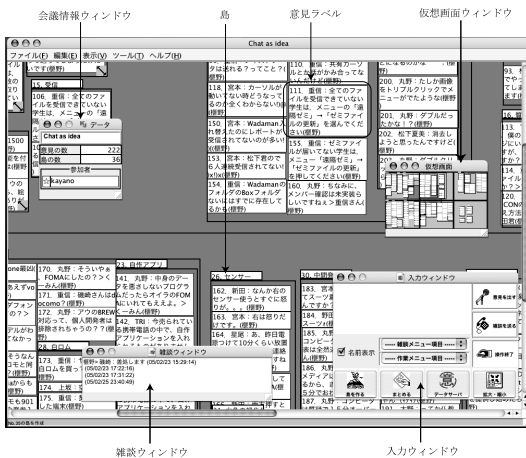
会議情報ウィンドウ
島
意見ラベル
仮想画面ウィンドウ

Chat as idea
ファイル(F) 編集(E) 表示(V) ツール(T) ヘルプ(H)

15. 受信
106. 重信：全てのファイルを受信できていない学生は、メニュー
データ
Chat as idea
意見の数 222
島の数 36
参加者
kayano

118. 宮本：カーソルがついていないのでまさかの全くわからない(横野)
120. 宮本：松下君の方でも...(横野)
150. 宮本：最後...
155. 重信：Wadamanのフォルダ...
160. 丸野：ちなみに、...
110. 重信：全てのファイルを受信できていない学生は、メニューの"連携ゼミ"→"ゼミファイルの更新"を選んでください(横野)
200. 丸野：たしか画像をトリプルクリックでメニューがでるような(横野)
201. 丸野：ダブルだったかな？(横野)
202. 松下夏美：消去しようと思ったんですけど(横野)
仮想画面

23. 自作アプリ
26. センサー
30. 中期発表
170. 丸野：そういや...FOMAにしたの？
171. 重信：...
162. 新田：なんか右のセンサー使うとすぐに怒られる
163. 宮本：右は怒りだけです
164. 龍城：あ、昨日電源つけて10分くらい放置
142. TRI：...

入力ウィンドウ
名前表示
雑談メニュー選択
作業メニュー選択
意見を出す
確認を送る
操作終了
意見を作る
まとめる
データ送り
拡大・縮小

雑談ウィンドウ
横野→鶏綺：面白いよ (05/02/23 15:29:14)
(05/02/23 17:22:16)
(05/02/23 17:31:22)
(05/02/23 23:40:49)

雑談ウィンドウ
入力ウィンドウ